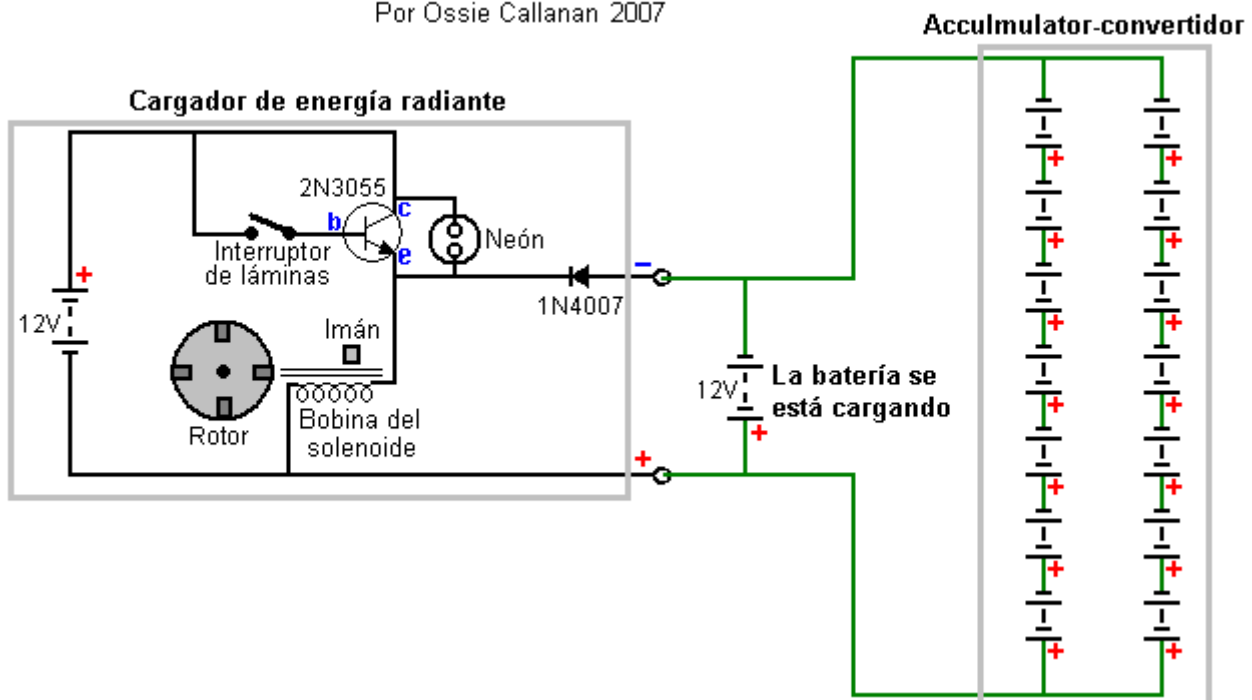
Por Ossie Callanan 2007

Acculmulator-convertidor

Cargador de energía radiante

2N3055

b

c

e

Neón

Interruptor de láminas

+

12V

Imán

Rotor

Bobina del solenoide

−

1N4007

12V

La batería se está cargando

+

+

+ + + + + + + + +

+ + + + + + + + +